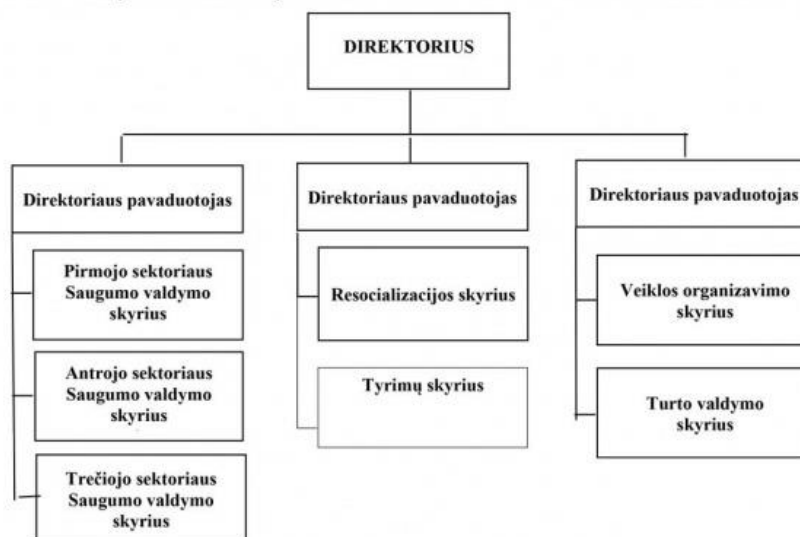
DIREKTORIUS

Direktoriaus pavaduotojas

Pirmojo sektoriaus Saugumo valdymo skyrius

Antrojo sektoriaus Saugumo valdymo skyrius

Trečiojo sektoriaus Saugumo valdymo skyrius

Direktoriaus pavaduotojas

Resocializacijos skyrius

Tyrimų skyrius

Direktoriaus pavaduotojas

Veiklos organizavimo skyrius

Turto valdymo skyrius